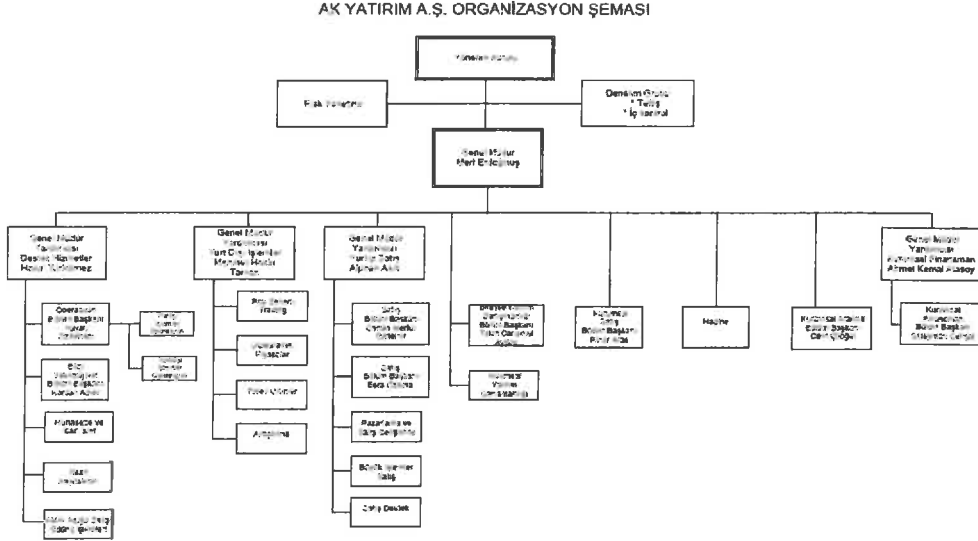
AK YATIRIM A.Ş. ORGANİZASYON ŞEMASI

Yönetim Kurulu

Risk Yönetimi

Denetim Grubu
* Teftiş
* İç kontrol

Genel Müdür
Mert Erdoğmuş

Genel Müdür Yardımcısı
Destek Hizmetler
Hakan Yıldırımez

Operasyon Bölüm Başkanı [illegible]

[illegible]

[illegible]

Bilgi Teknolojileri Bölüm Başkanı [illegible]

Muhasebe ve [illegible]

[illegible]

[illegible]

Genel Müdür Yardımcısı
Yurt Dışı İşlemler
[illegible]

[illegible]

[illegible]

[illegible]

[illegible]

Genel Müdür Yardımcısı
Yurtiçi Satış
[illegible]

Satış Bölüm Başkanı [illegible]

Satış Bölüm Başkanı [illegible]

Pazarlama ve Satış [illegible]

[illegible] Satış

Satış Destek

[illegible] Bölüm Başkanı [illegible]

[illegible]

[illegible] Satış Bölüm Başkanı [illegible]

Hazine

Kurumsal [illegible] Bölüm Başkanı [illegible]

Genel Müdür Yardımcısı
Kurumsal Finansman
Ahmet Kemal Atasoy

Kurumsal Finansman Bölüm Başkanı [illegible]